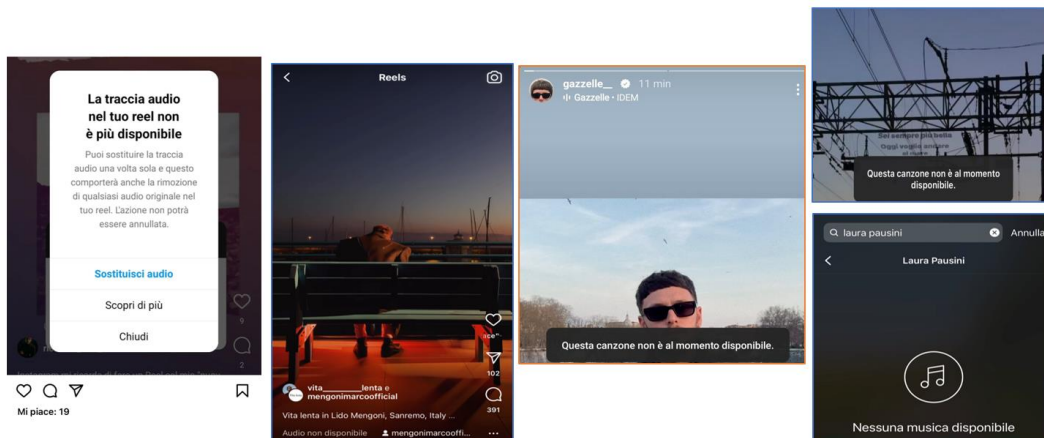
La traccia audio nel tuo reel non è più disponibile

Puoi sostituire la traccia audio una volta sola e questo comporterà anche la rimozione di qualsiasi audio originale nel tuo reel. L'azione non potrà essere annullata.

Sostituisci audio

Scopri di più

Chiudi

9

2

Mi piace: 19

Reels

vita_______lenta e mengonimarcoofficial

Vita lenta in Lido Mengoni, Sanremo, Italy ...

Audio non disponibile

mengonimarcooffi...

102

391

gazzelle_ 11 min

Gazzelle · IDEM

Questa canzone non è al momento disponibile.

Sei sempre più bella

Oggi voglio andare

Questa canzone non è al momento disponibile.

laura pausini

Annulla

Laura Pausini

Nessuna musica disponibile